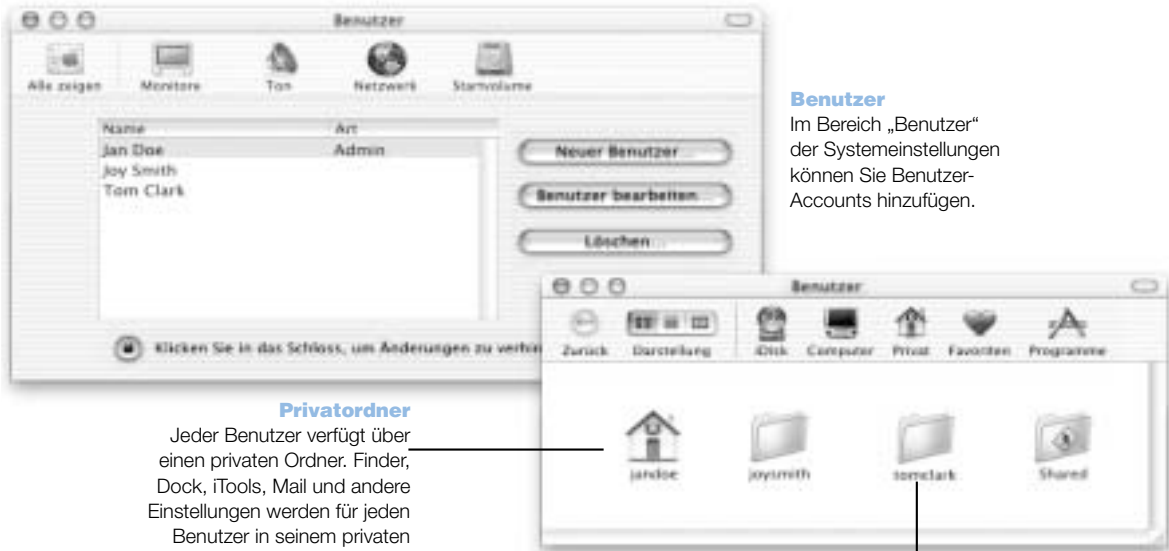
Benutzer

Alle zeigen Monitore Ton Netzwerk Startvolume

| Name | Art |
|---|---|
| Jan Doe | Admin |
| Joy Smith | |
| Tom Clark | |

Neuer Benutzer

Benutzer bearbeiten

Löschen

Klicken Sie in das Schloss, um Änderungen zu verhin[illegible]

Benutzer
Im Bereich „Benutzer" der Systemeinstellungen können Sie Benutzer-Accounts hinzufügen.

Benutzer

Zurück Darstellung iDisk Computer Privat Favoriten Programme

jandoe joysmith tomclark Shared

Privatordner
Jeder Benutzer verfügt über einen privaten Ordner. Finder, Dock, iTools, Mail und andere Einstellungen werden für jeden Benutzer in seinem privaten